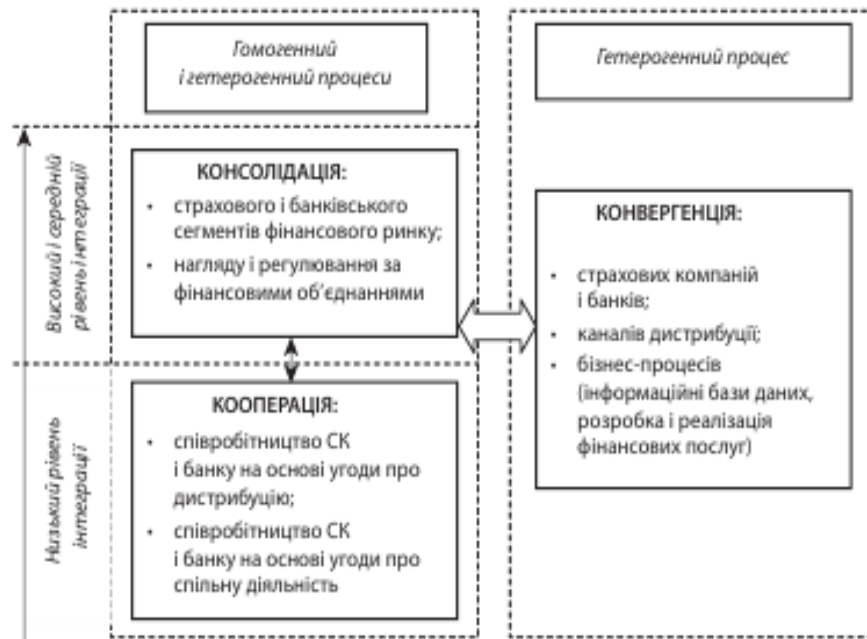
Гомогенний і гетерогенний процеси

Гетерогенний процес

Високий і середній рівень інтеграції

КОНСОЛІДАЦІЯ:
- страхового і банківського сегментів фінансового ринку;
- нагляду і регулювання за фінансовими об'єднаннями

КОНВЕРГЕНЦІЯ:
- страхових компаній і банків;
- каналів дистрибуції;
- бізнес-процесів (інформаційні бази даних, розробка і реалізація фінансових послуг)

Низький рівень інтеграції

КООПЕРАЦІЯ:
- співробітництво СК і банку на основі угоди про дистрибуцію;
- співробітництво СК і банку на основі угоди про спільну діяльність